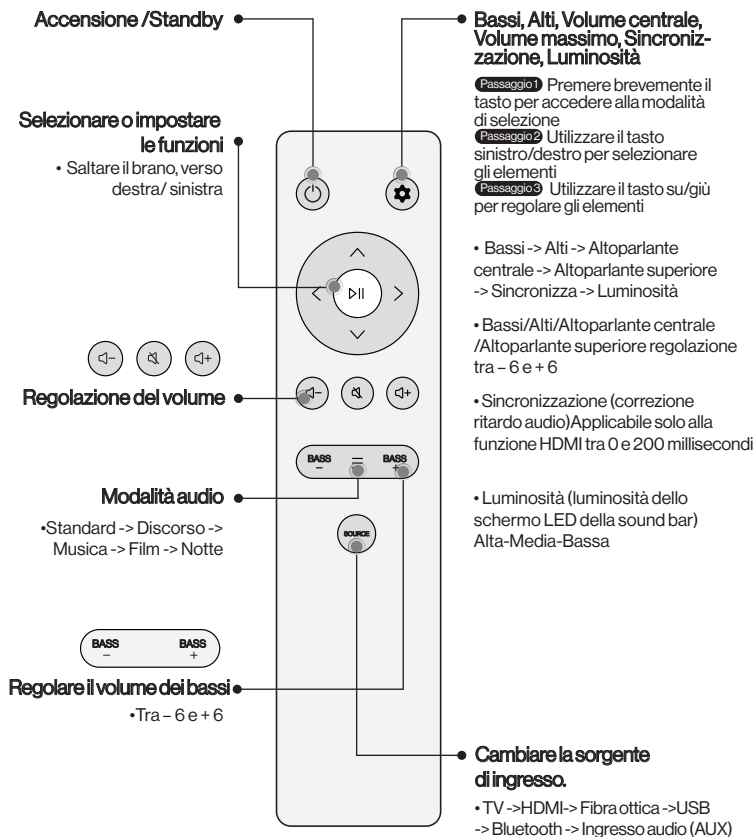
Accensione /Standby

Bassi, Alti, Volume centrale, Volume massimo, Sincronizzazione, Luminosità

Passaggio1 Premere brevemente il tasto per accedere alla modalità di selezione
Passaggio2 Utilizzare il tasto sinistro/destro per selezionare gli elementi
Passaggio3 Utilizzare il tasto su/giù per regolare gli elementi

Selezionare o impostare le funzioni
• Saltare il brano, verso destra/ sinistra

• Bassi -> Alti -> Altoparlante centrale -> Altoparlante superiore -> Sincronizza -> Luminosità

• Bassi/Alti/Altoparlante centrale /Altoparlante superiore regolazione tra – 6 e + 6

Regolazione del volume

• Sincronizzazione (correzione ritardo audio)Applicabile solo alla funzione HDMI tra 0 e 200 millisecondi

BASS – BASS +

Modalità audio
•Standard -> Discorso -> Musica -> Film -> Notte

SOURCE

• Luminosità (luminosità dello schermo LED della sound bar) Alta-Media-Bassa

BASS – BASS +

Regolare il volume dei bassi
•Tra – 6 e + 6

Cambiare la sorgente di ingresso.
• TV ->HDMI-> Fibra ottica ->USB -> Bluetooth -> Ingresso audio (AUX)